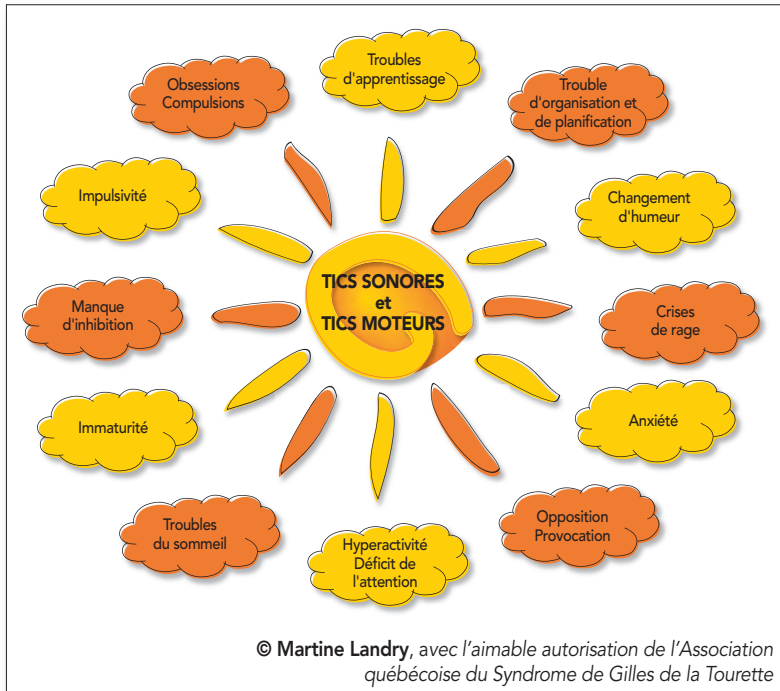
Troubles d'apprentissage

Obsessions Compulsions

Trouble d'organisation et de planification

Impulsivité

Changement d'humeur

TICS SONORES et TICS MOTEURS

Manque d'inhibition

Crises de rage

Immaturité

Anxiété

Troubles du sommeil

Opposition Provocation

Hyperactivité Déficit de l'attention

© Martine Landry, avec l'aimable autorisation de l'Association québécoise du Syndrome de Gilles de la Tourette